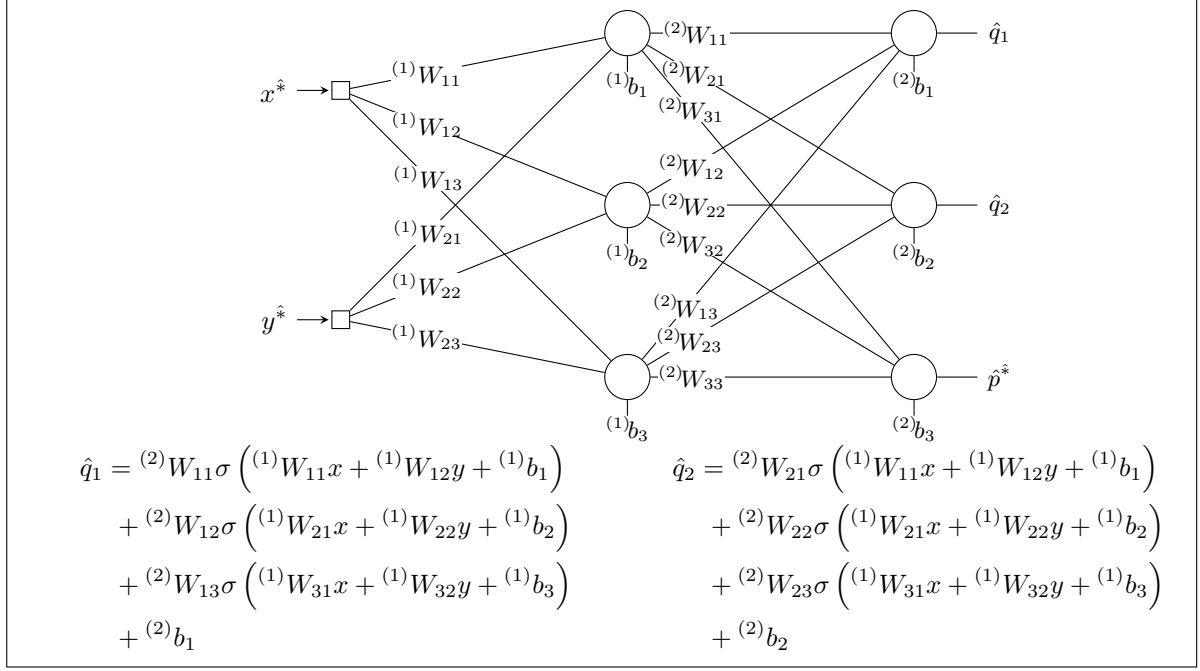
$x^{\hat{*}}$

$y^{\hat{*}}$

${}^{(1)}W_{11}$

${}^{(1)}W_{12}$

${}^{(1)}W_{13}$

${}^{(1)}W_{21}$

${}^{(1)}W_{22}$

${}^{(1)}W_{23}$

${}^{(1)}b_1$

${}^{(1)}b_2$

${}^{(1)}b_3$

${}^{(2)}W_{11}$

${}^{(2)}W_{21}$

${}^{(2)}W_{31}$

${}^{(2)}W_{12}$

${}^{(2)}W_{22}$

${}^{(2)}W_{32}$

${}^{(2)}W_{13}$

${}^{(2)}W_{23}$

${}^{(2)}W_{33}$

${}^{(2)}b_1$

${}^{(2)}b_2$

${}^{(2)}b_3$

$\hat{q}_1$

$\hat{q}_2$

$\hat{p}^{\hat{*}}$

$\hat{q}_1 = {}^{(2)}W_{11}\sigma\left({}^{(1)}W_{11}x + {}^{(1)}W_{12}y + {}^{(1)}b_1\right) + {}^{(2)}W_{12}\sigma\left({}^{(1)}W_{21}x + {}^{(1)}W_{22}y + {}^{(1)}b_2\right) + {}^{(2)}W_{13}\sigma\left({}^{(1)}W_{31}x + {}^{(1)}W_{32}y + {}^{(1)}b_3\right) + {}^{(2)}b_1$

$\hat{q}_2 = {}^{(2)}W_{21}\sigma\left({}^{(1)}W_{11}x + {}^{(1)}W_{12}y + {}^{(1)}b_1\right) + {}^{(2)}W_{22}\sigma\left({}^{(1)}W_{21}x + {}^{(1)}W_{22}y + {}^{(1)}b_2\right) + {}^{(2)}W_{23}\sigma\left({}^{(1)}W_{31}x + {}^{(1)}W_{32}y + {}^{(1)}b_3\right) + {}^{(2)}b_2$